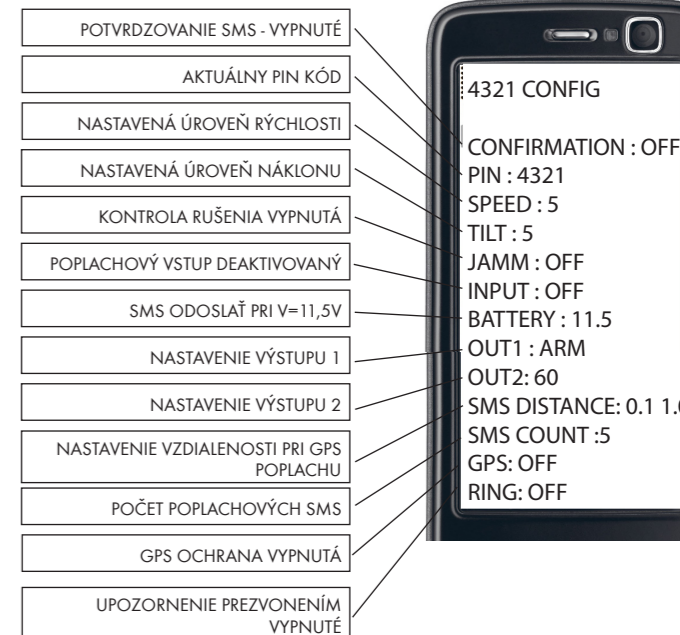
POTVRDZOVANIE SMS - VYPNUTÉ

AKTUÁLNY PIN KÓD

NASTAVENÁ ÚROVEŇ RÝCHLOSTI

NASTAVENÁ ÚROVEŇ NÁKLONU

KONTROLA RUŠENIA VYPNUTÁ

POPLACHOVÝ VSTUP DEAKTIVOVANÝ

SMS ODOSLAŤ PRI V=11,5V

NASTAVENIE VÝSTUPU 1

NASTAVENIE VÝSTUPU 2

NASTAVENIE VZDIALENOSTI PRI GPS POPLACHU

POČET POPLACHOVÝCH SMS

GPS OCHRANA VYPNUTÁ

UPOZORNENIE PREZVONENÍM VYPNUTÉ

4321 CONFIG

CONFIRMATION : OFF
PIN : 4321
SPEED : 5
TILT : 5
JAMM : OFF
INPUT : OFF
BATTERY : 11.5
OUT1 : ARM
OUT2: 60
SMS DISTANCE: 0.1 1.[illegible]
SMS COUNT :5
GPS: OFF
RING: OFF